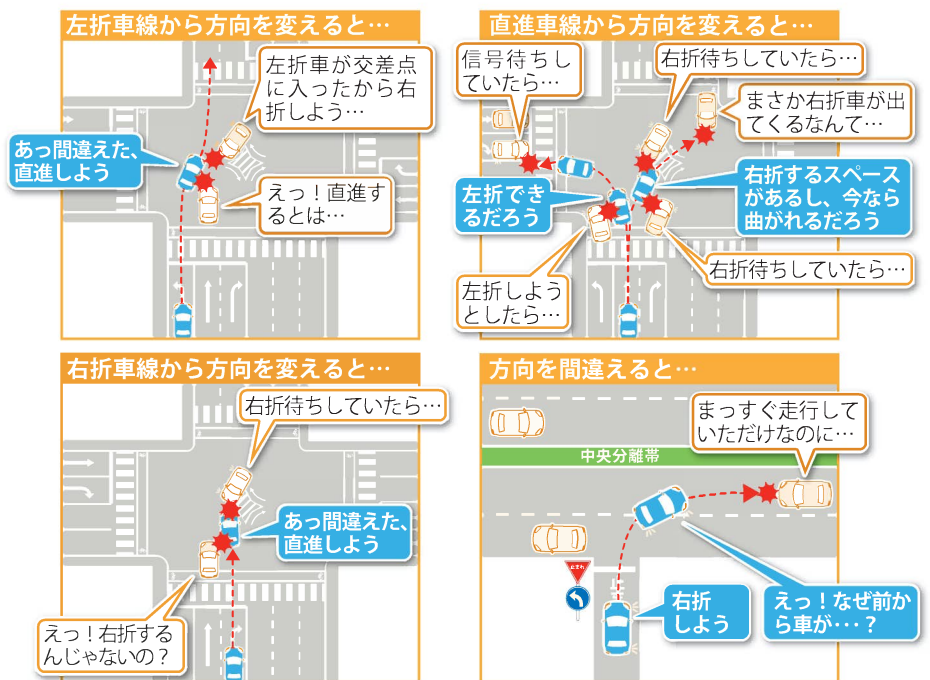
左折車線から方向を変えると…

左折車が交差点に入ったから右折しよう…

あっ間違えた、直進しよう

えっ！直進するとは…

直進車線から方向を変えると…

信号待ちしていたら…

右折待ちしていたら…

まさか右折車が出てくるなんて…

左折できるだろう

右折するスペースがあるし、今なら曲がれるだろう

右折待ちしていたら…

左折しようとしたら…

右折車線から方向を変えると…

右折待ちしていたら…

あっ間違えた、直進しよう

えっ！右折するんじゃないの？

方向を間違えると…

まっすぐ走行していただけなのに…

中央分離帯

止まれ

右折しよう

えっ！なぜ前から車が・・・？